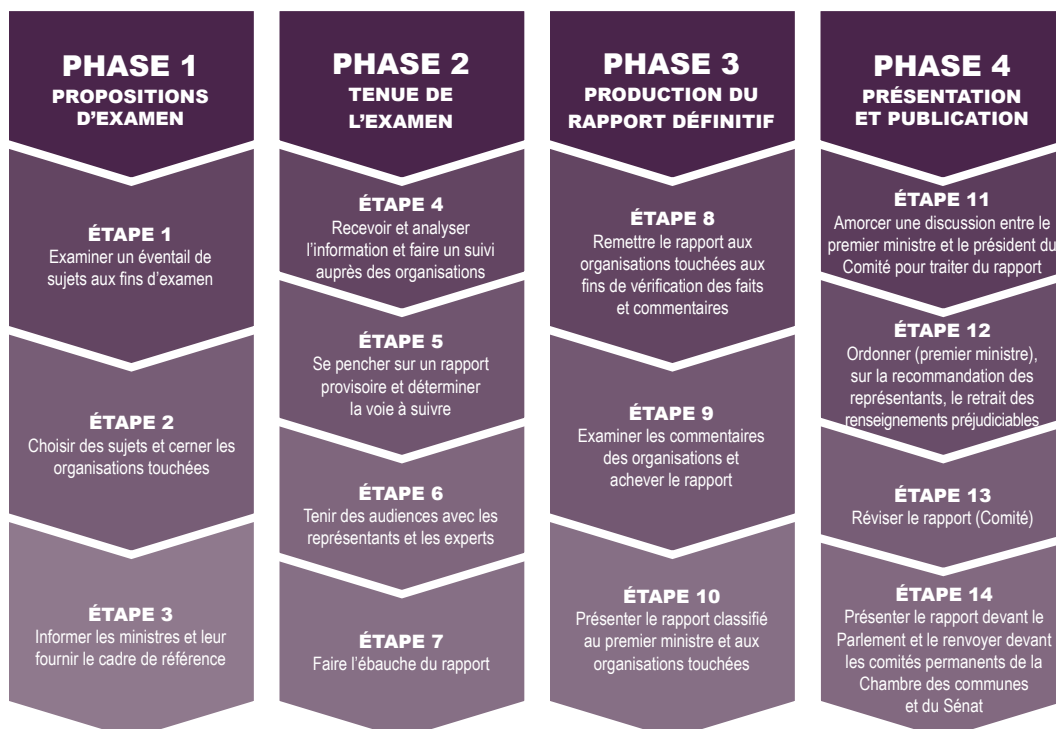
PHASE 1
PROPOSITIONS D'EXAMEN

ÉTAPE 1
Examiner un éventail de sujets aux fins d'examen

ÉTAPE 2
Choisir des sujets et cerner les organisations touchées

ÉTAPE 3
Informer les ministres et leur fournir le cadre de référence

PHASE 2
TENUE DE L'EXAMEN

ÉTAPE 4
Recevoir et analyser l'information et faire un suivi auprès des organisations

ÉTAPE 5
Se pencher sur un rapport provisoire et déterminer la voie à suivre

ÉTAPE 6
Tenir des audiences avec les représentants et les experts

ÉTAPE 7
Faire l'ébauche du rapport

PHASE 3
PRODUCTION DU RAPPORT DÉFINITIF

ÉTAPE 8
Remettre le rapport aux organisations touchées aux fins de vérification des faits et commentaires

ÉTAPE 9
Examiner les commentaires des organisations et achever le rapport

ÉTAPE 10
Présenter le rapport classifié au premier ministre et aux organisations touchées

PHASE 4
PRÉSENTATION ET PUBLICATION

ÉTAPE 11
Amorcer une discussion entre le premier ministre et le président du Comité pour traiter du rapport

ÉTAPE 12
Ordonner (premier ministre), sur la recommandation des représentants, le retrait des renseignements préjudiciables

ÉTAPE 13
Réviser le rapport (Comité)

ÉTAPE 14
Présenter le rapport devant le Parlement et le renvoyer devant les comités permanents de la Chambre des communes et du Sénat